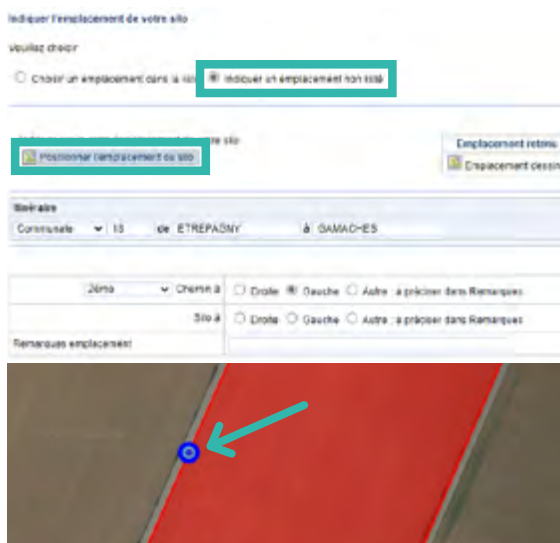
Indiquer l'emplacement de votre silo

Veuillez choisir

○ Choisir un emplacement dans la liste ◉ Indiquer un emplacement non listé

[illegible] votre silo

Positionner l'emplacement du silo

Emplacement retenu

Emplacement dessiné

Itinéraire

Communale 15 de ETREPAGNY à GAMACHES

2ème Chemin à ○ Droite ◉ Gauche ○ Autre : à préciser dans Remarques

Silo à ○ Droite ○ Gauche ○ Autre : à préciser dans Remarques

Remarques emplacement